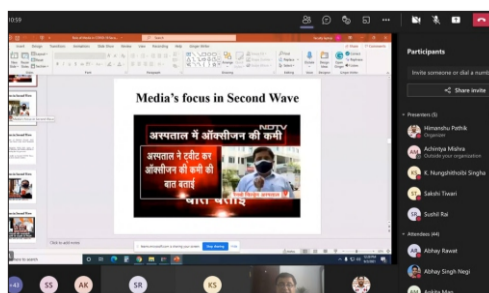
10:59

Media's focus in Second Wave

अस्पताल में ऑक्सीजन की कमी

NDTV

अस्पताल ने ट्वीट कर ऑक्सीजन की कमी की बात बताई

बात बताई

Click to add notes

Stop Sharing

Participants

Invite someone or dial a numb

Share invite

Presenters (5)

Himanshu Pathik
Organizer

Achintya Mishra
Outside your organization

K. Nungshithobi Singha

Sakshi Tiwari

Sushil Rai

Attendees (44)

Abhay Rawat

Abhay Singh Negi

SS

AK

SR

KS